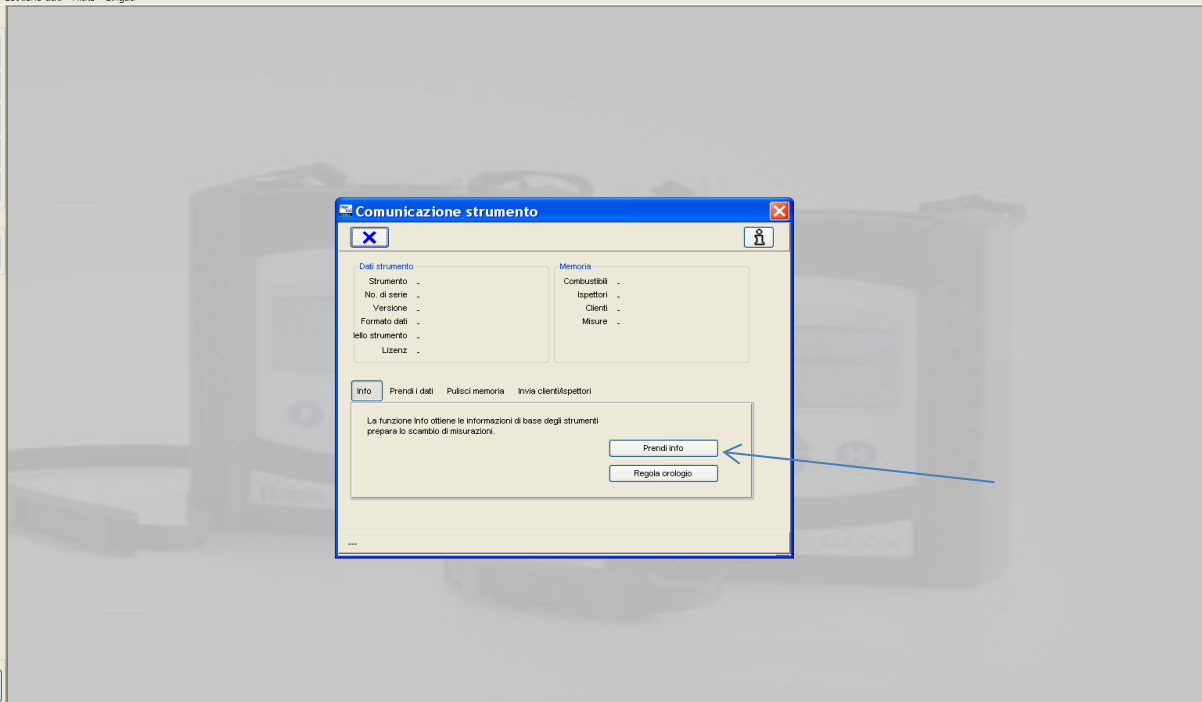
Comunicazione strumento

Dati strumento
Strumento -
No. di serie -
Versione -
Formato dati -
lello strumento -
Lizenz -

Memoria
Combustibili -
Ispettori -
Clienti -
Misure -

Info
Prendi i dati
Pulisci memoria
Invia clienti/Ispettori

La funzione Info ottiene le informazioni di base degli strumenti prepara lo scambio di misurazioni.

Prendi info
Regola orologio

---